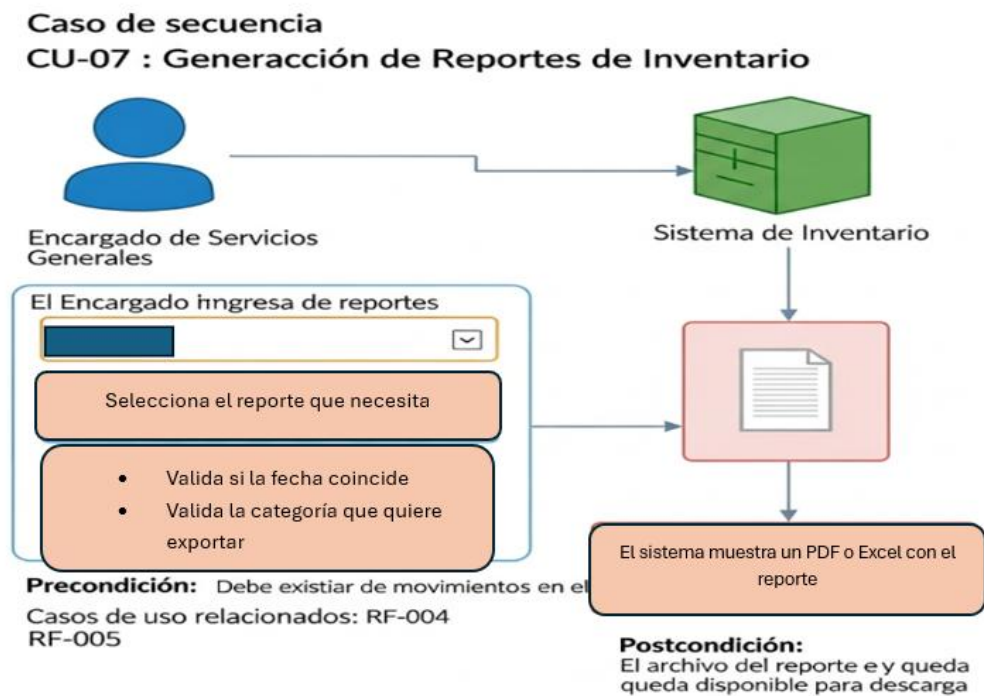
Caso de secuencia
CU-07 : Generacción de Reportes de Inventario

Encargado de Servicios Generales

Sistema de Inventario

El Encargado ingresa de reportes

Selecciona el reporte que necesita

- Valida si la fecha coincide
- Valida la categoría que quiere exportar

El sistema muestra un PDF o Excel con el reporte

Precondición: Debe existiar de movimientos en el

Casos de uso relacionados: RF-004 RF-005

Postcondición:
El archivo del reporte e y queda queda disponible para descarga